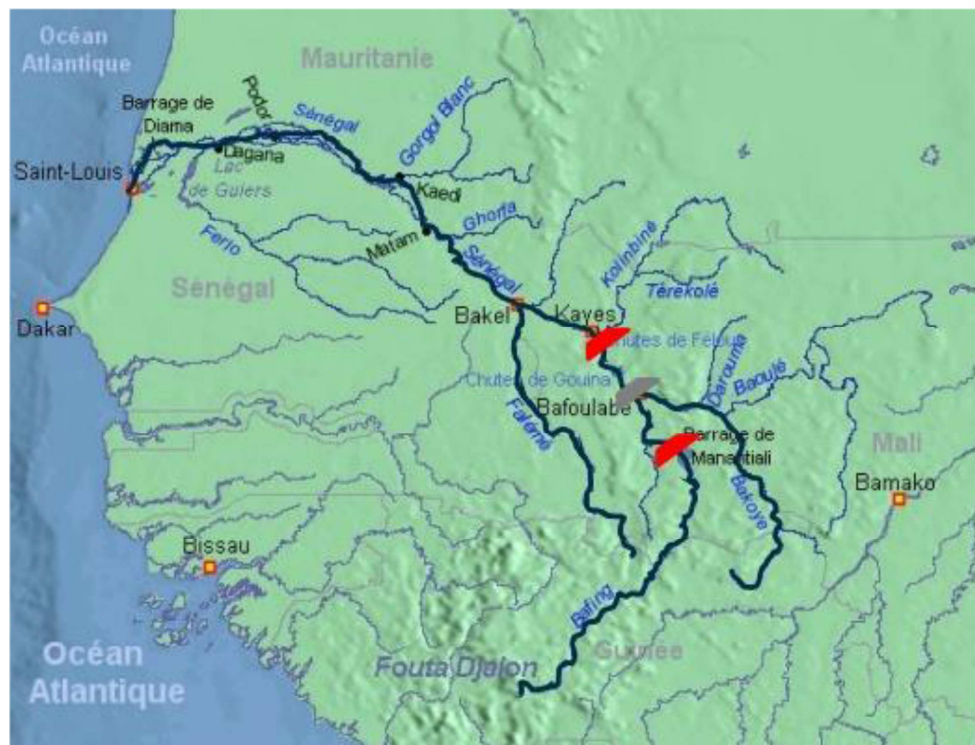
Océan Atlantique

Mauritanie

Podor

Barrage de Diama

Sénégal

Gorgol Blanc

Dagana

Saint-Louis

Lac de Guiers

Kaedi

Ghorfa

Ferlo

Matam

Sénégal

Kolinbiné

Sénégal

Térékolé

Dakar

Bakel

Kayes

Chutes de Félou

Chutes de Gouina

Bafoulabe

Daraouna

Baoulé

Falémé

Barrage de Manantiali

Mali

Bakoye

Bamako

Bissau

Bafing

Océan Atlantique

Fouta Djalon

Guinée